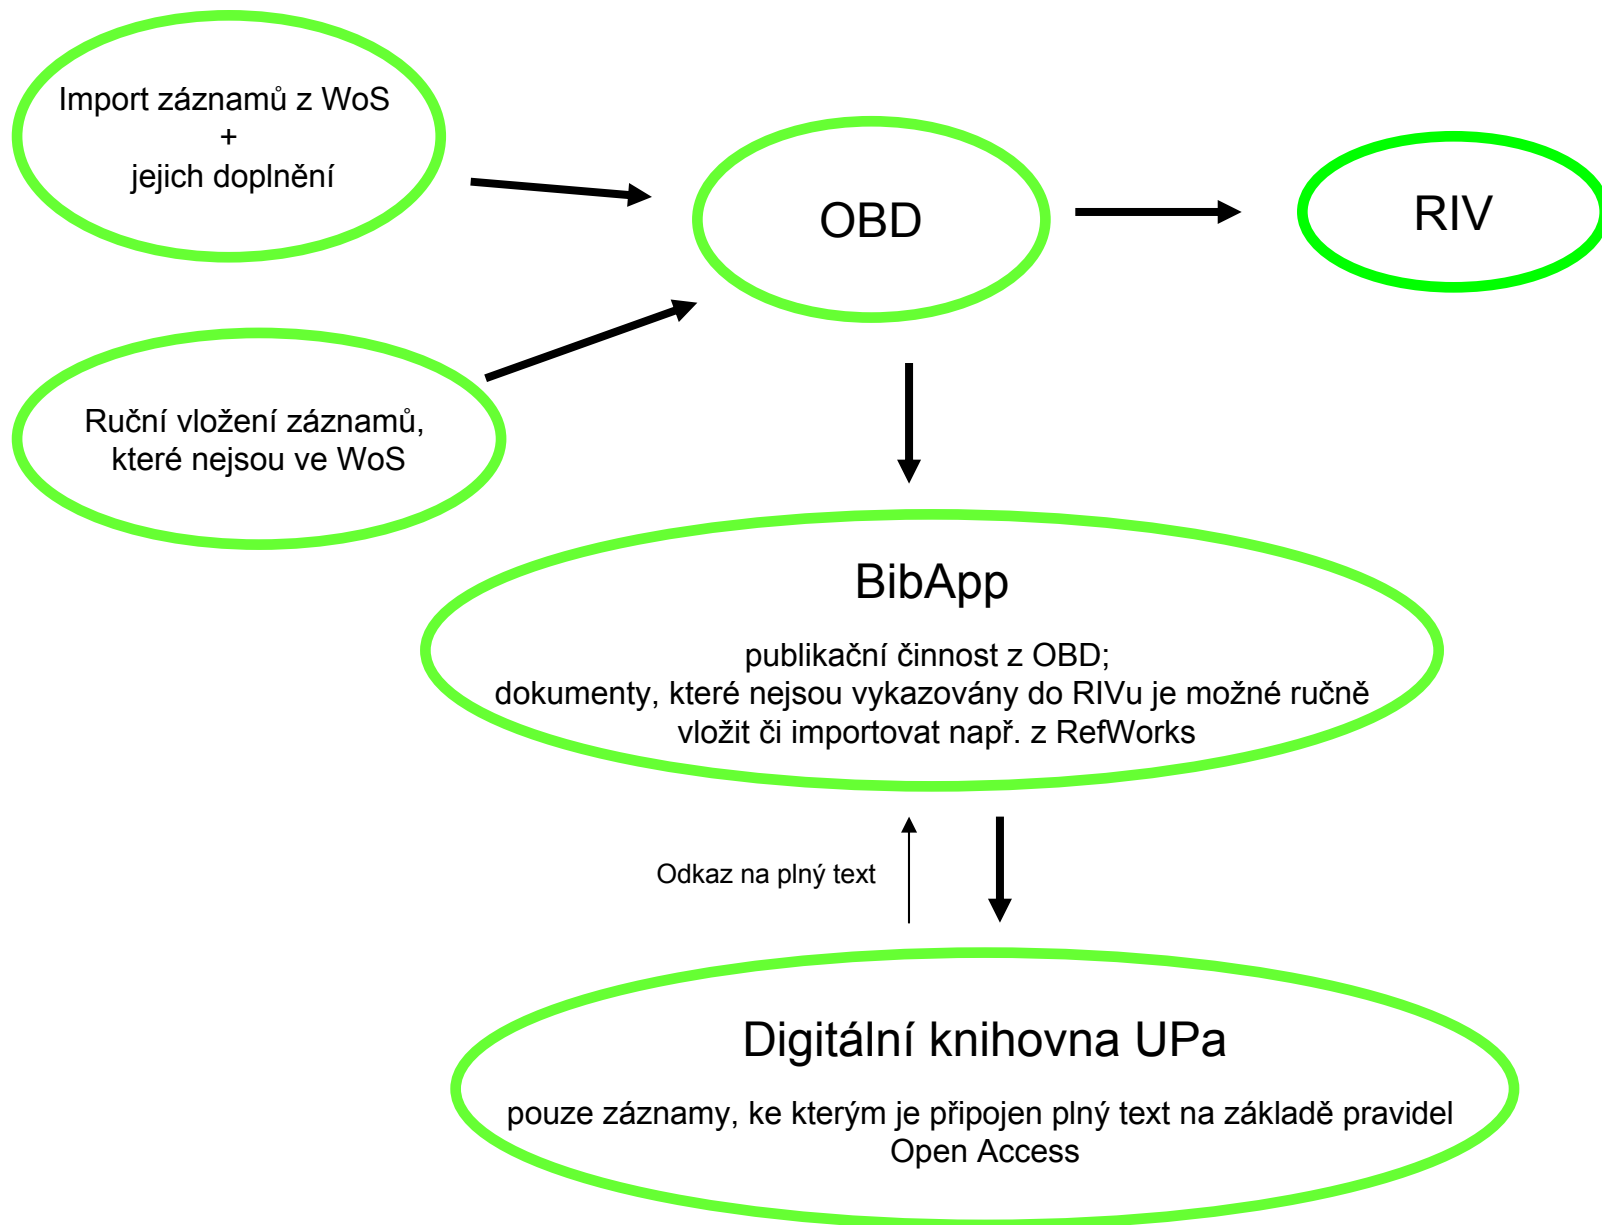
Import záznamů z WoS
+
jejich doplnění

OBD

RIV

Ruční vložení záznamů, které nejsou ve WoS

BibApp

publikační činnost z OBD;
dokumenty, které nejsou vykazovány do RIVu je možné ručně vložit či importovat např. z RefWorks

Odkaz na plný text

Digitální knihovna UPa

pouze záznamy, ke kterým je připojen plný text na základě pravidel Open Access